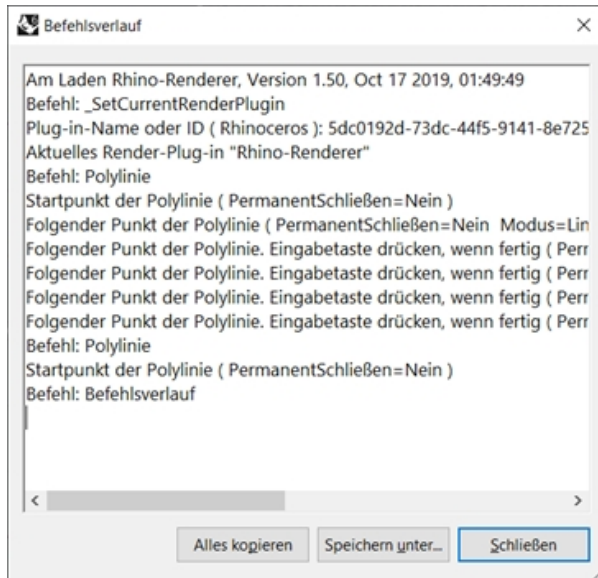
Befehlsverlauf

×

Am Laden Rhino-Renderer, Version 1.50, Oct 17 2019, 01:49:49
Befehl: _SetCurrentRenderPlugin
Plug-in-Name oder ID ( Rhinoceros ): 5dc0192d-73dc-44f5-9141-8e725
Aktuelles Render-Plug-in "Rhino-Renderer"
Befehl: Polylinie
Startpunkt der Polylinie ( PermanentSchließen=Nein )
Folgender Punkt der Polylinie ( PermanentSchließen=Nein Modus=Lin
Folgender Punkt der Polylinie. Eingabetaste drücken, wenn fertig ( Perr
Folgender Punkt der Polylinie. Eingabetaste drücken, wenn fertig ( Perr
Folgender Punkt der Polylinie. Eingabetaste drücken, wenn fertig ( Perr
Folgender Punkt der Polylinie. Eingabetaste drücken, wenn fertig ( Perr
Befehl: Polylinie
Startpunkt der Polylinie ( PermanentSchließen=Nein )
Befehl: Befehlsverlauf

<

>

Alles kopieren

Speichern unter...

Schließen